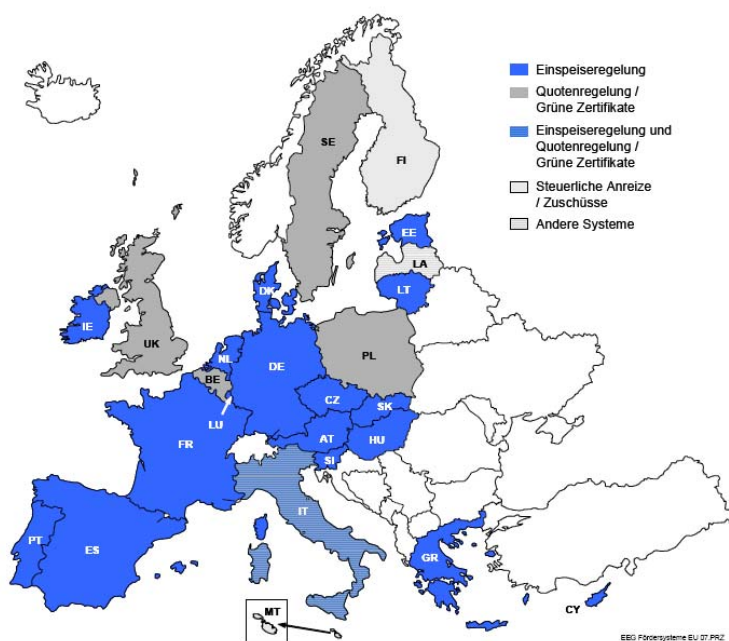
Einspeiseregelung

Quotenregelung / Grüne Zertifikate

Einspeiseregelung und Quotenregelung / Grüne Zertifikate

Steuerliche Anreize / Zuschüsse

Andere Systeme

SE

FI

EE

LA

LT

DK

IE

UK

NL

BE

DE

PL

LU

CZ

SK

FR

AT

HU

SI

IT

PT

ES

GR

MT

CY

EEG Fördersysteme EU 07.PRZ